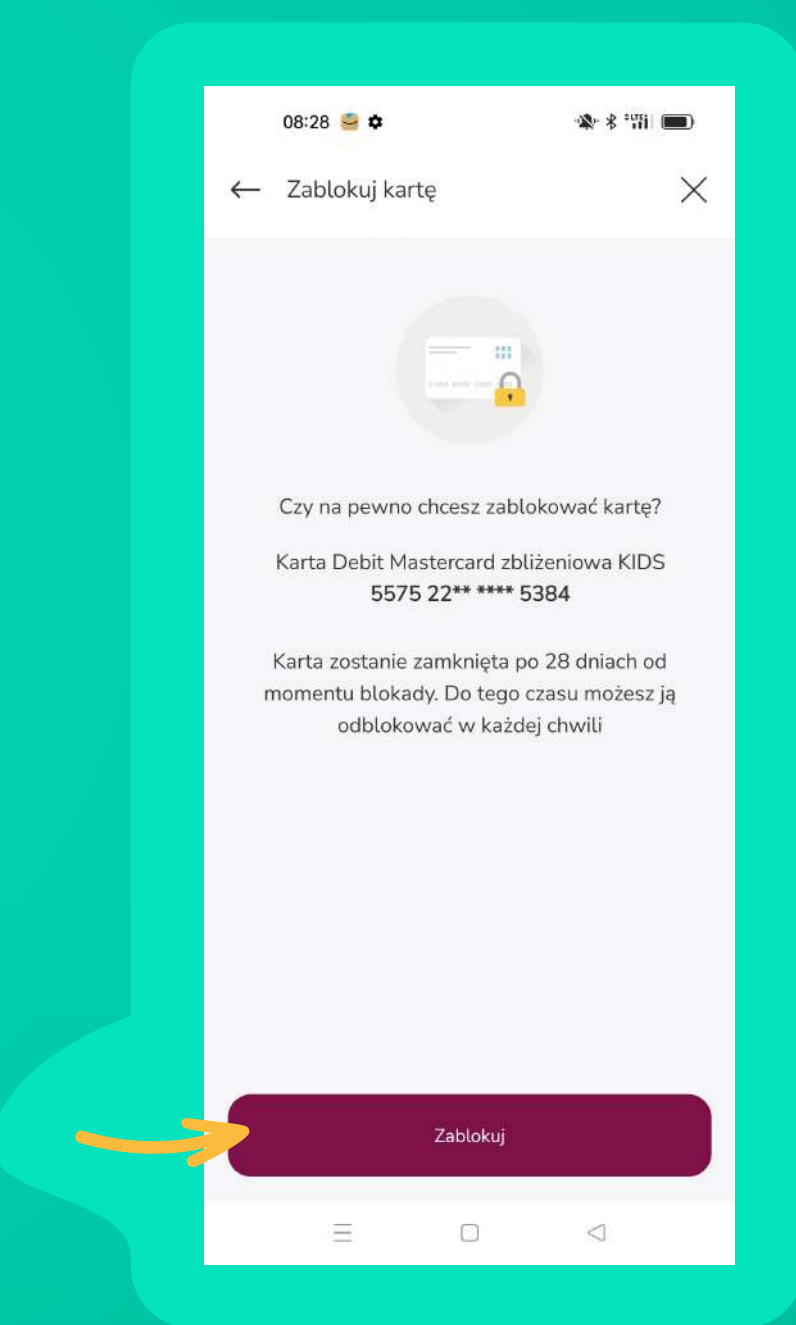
08:28

Zablokuj kartę

Czy na pewno chcesz zablokować kartę?

Karta Debit Mastercard zbliżeniowa KIDS
5575 22** **** 5384

Karta zostanie zamknięta po 28 dniach od momentu blokady. Do tego czasu możesz ją odblokować w każdej chwili

Zablokuj